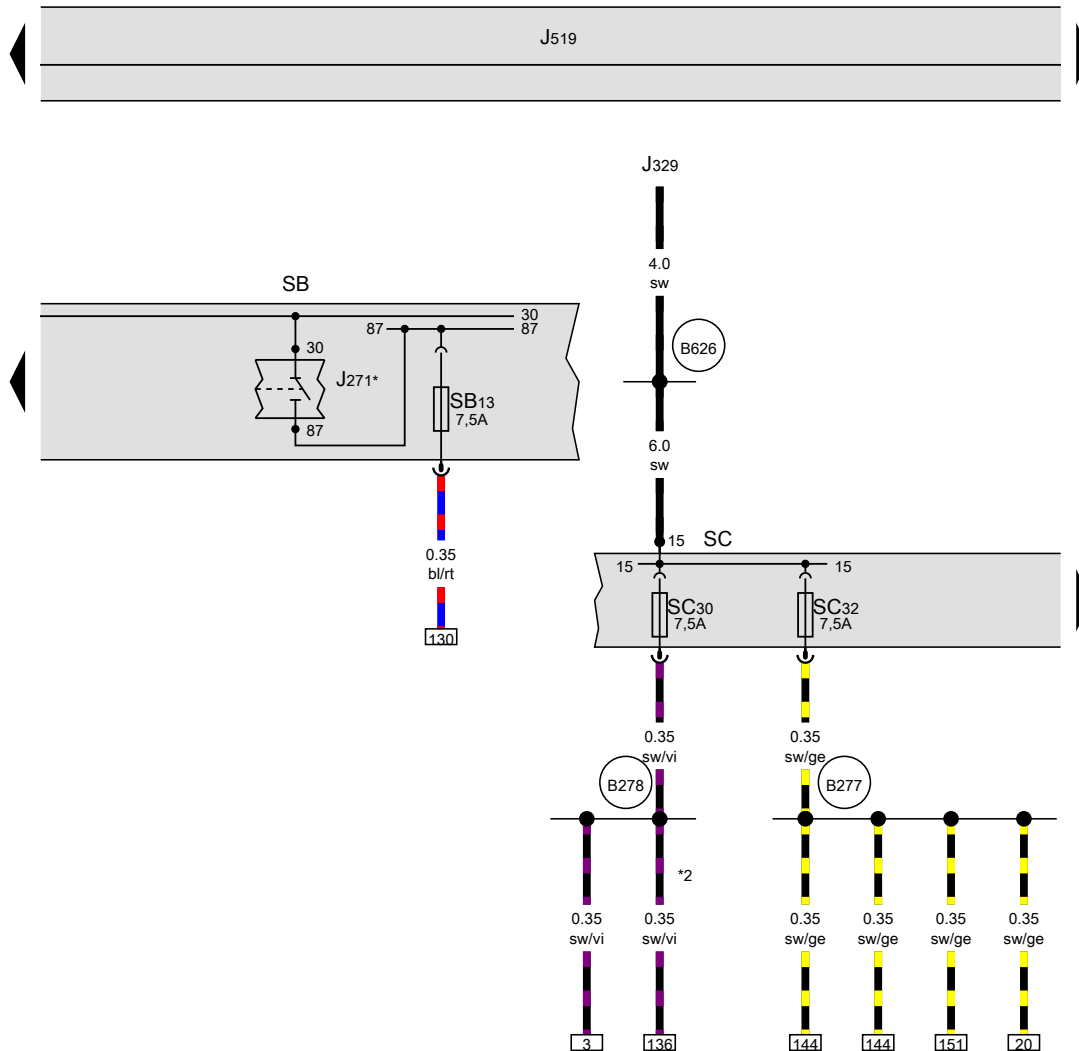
$J_{519}$

$J_{329}$

4.0
sw

B626

6.0
sw

SB

30
87
87
30
$J_{271}$*
$SB_{13}$
7,5A
87

0.35
bl/rt

130

15
SC
15
15
$SC_{30}$
7,5A
$SC_{32}$
7,5A

0.35
sw/vi

0.35
sw/ge

B278

B277

*2

0.35
sw/vi

0.35
sw/vi

0.35
sw/ge

0.35
sw/ge

0.35
sw/ge

0.35
sw/ge

3

136

144

144

151

20